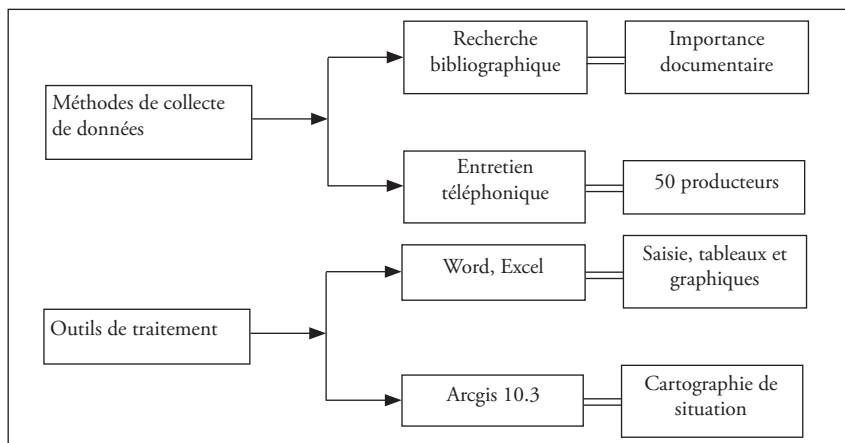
Méthodes de collecte de données

Recherche bibliographique

Importance documentaire

Entretien téléphonique

50 producteurs

Outils de traitement

Word, Excel

Saisie, tableaux et graphiques

Arcgis 10.3

Cartographie de situation